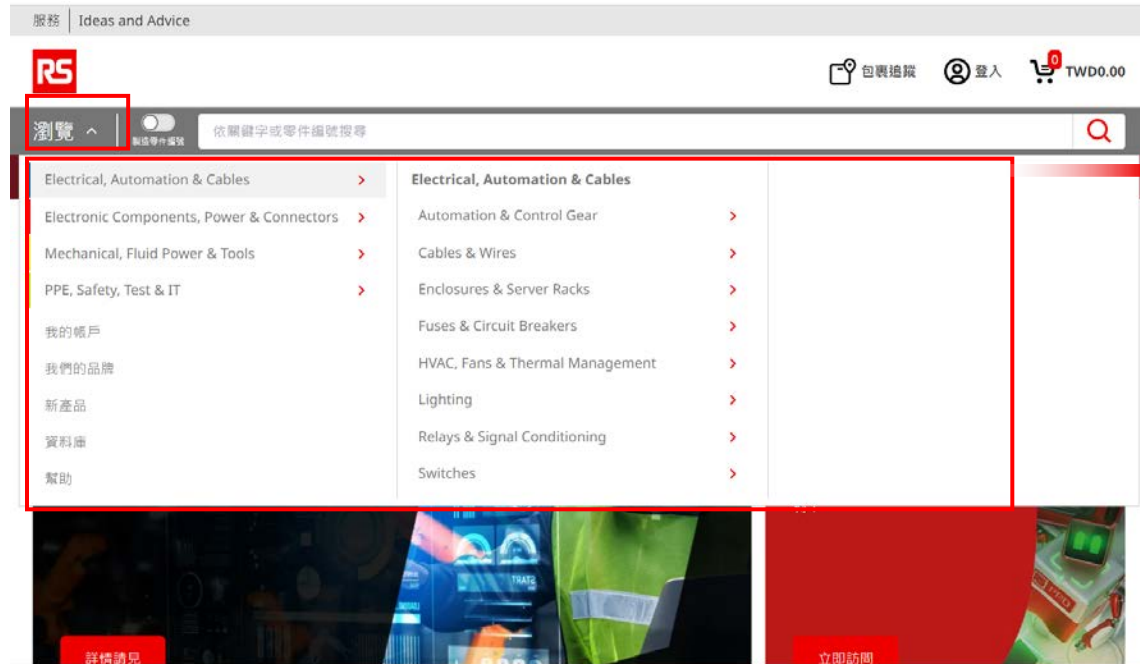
服務 | Ideas and Advice

RS

包裹追蹤 登入 0 TWD0.00

瀏覽 ^ 製造零件編號 依關鍵字或零件編號搜尋

Electrical, Automation & Cables >
Electronic Components, Power & Connectors >
Mechanical, Fluid Power & Tools >
PPE, Safety, Test & IT >
我的帳戶
我們的品牌
新產品
資料庫
幫助

Electrical, Automation & Cables
Automation & Control Gear >
Cables & Wires >
Enclosures & Server Racks >
Fuses & Circuit Breakers >
HVAC, Fans & Thermal Management >
Lighting >
Relays & Signal Conditioning >
Switches >

詳情請見

立即訪問